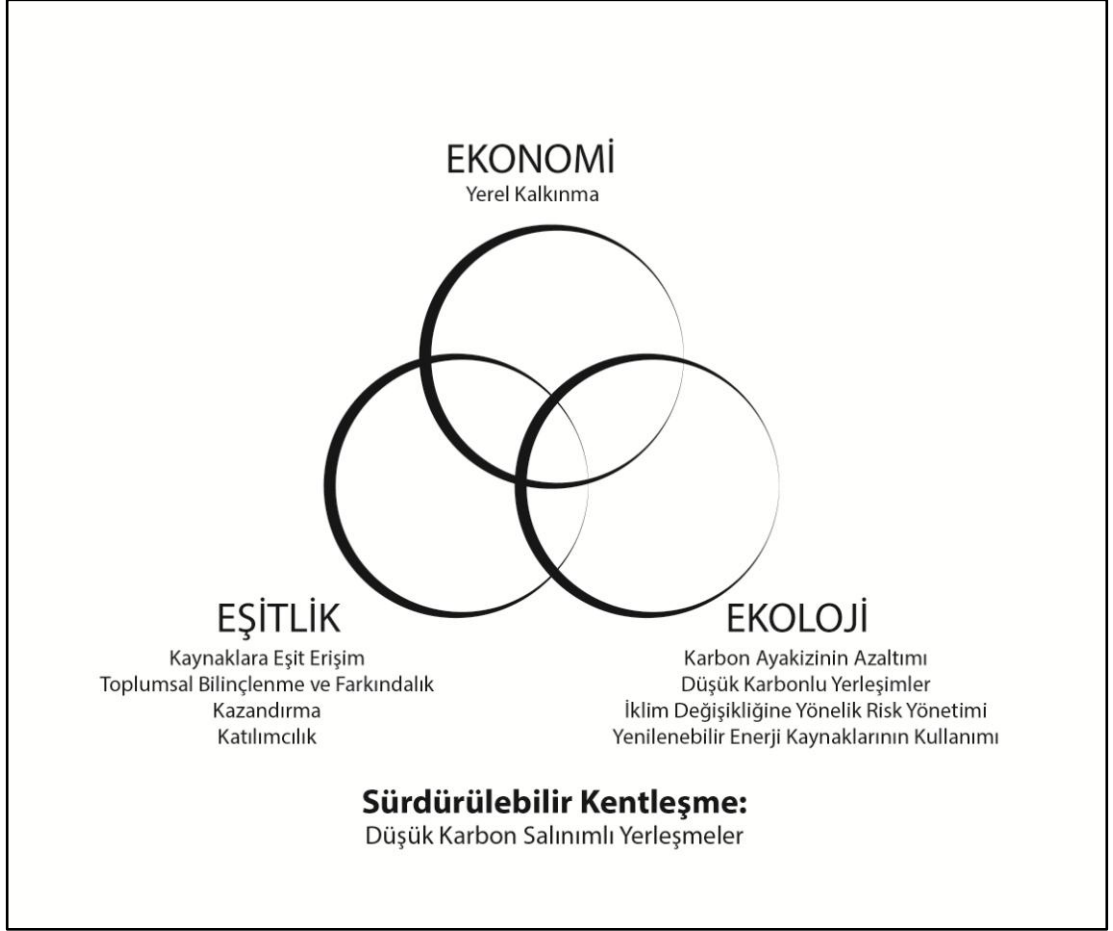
EKONOMİ
Yerel Kalkınma

EŞİTLİK
Kaynaklara Eşit Erişim
Toplumsal Bilinçlenme ve Farkındalık Kazandırma
Katılımcılık

EKOLOJİ
Karbon Ayakizinin Azaltımı
Düşük Karbonlu Yerleşimler
İklim Değişikliğine Yönelik Risk Yönetimi
Yenilenebilir Enerji Kaynaklarının Kullanımı

**Sürdürülebilir Kentleşme:**
Düşük Karbon Salınımlı Yerleşmeler